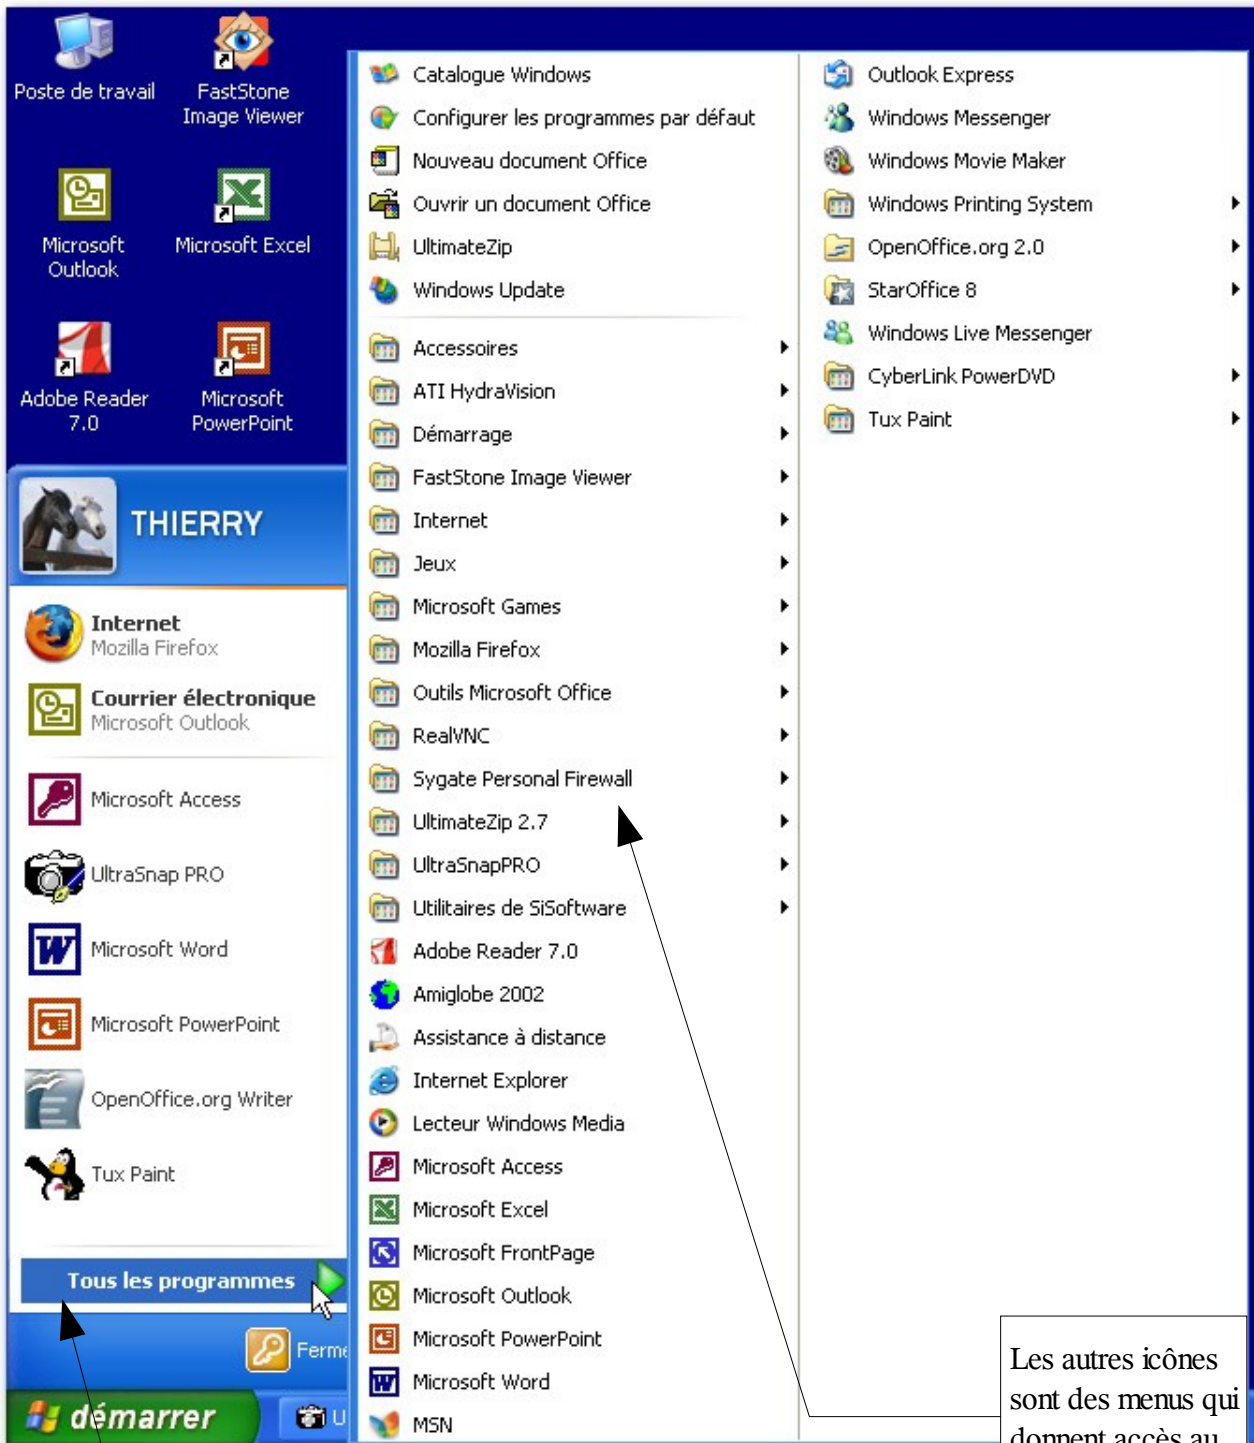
Poste de travail

FastStone Image Viewer

Microsoft Outlook

Microsoft Excel

Adobe Reader 7.0

Microsoft PowerPoint

THIERRY

Internet
Mozilla Firefox

Courrier électronique
Microsoft Outlook

Microsoft Access

UltraSnap PRO

Microsoft Word

Microsoft PowerPoint

OpenOffice.org Writer

Tux Paint

Tous les programmes

Ferme

démarrer

U

Catalogue Windows
Configurer les programmes par défaut
Nouveau document Office
Ouvrir un document Office
UltimateZip
Windows Update
Accessoires
ATI HydraVision
Démarrage
FastStone Image Viewer
Internet
Jeux
Microsoft Games
Mozilla Firefox
Outils Microsoft Office
RealVNC
Sygate Personal Firewall
UltimateZip 2.7
UltraSnapPRO
Utilitaires de SiSoftware
Adobe Reader 7.0
Amiglobe 2002
Assistance à distance
Internet Explorer
Lecteur Windows Media
Microsoft Access
Microsoft Excel
Microsoft FrontPage
Microsoft Outlook
Microsoft PowerPoint
Microsoft Word
MSN

Outlook Express
Windows Messenger
Windows Movie Maker
Windows Printing System
OpenOffice.org 2.0
StarOffice 8
Windows Live Messenger
CyberLink PowerDVD
Tux Paint

Les autres icônes sont des menus qui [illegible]